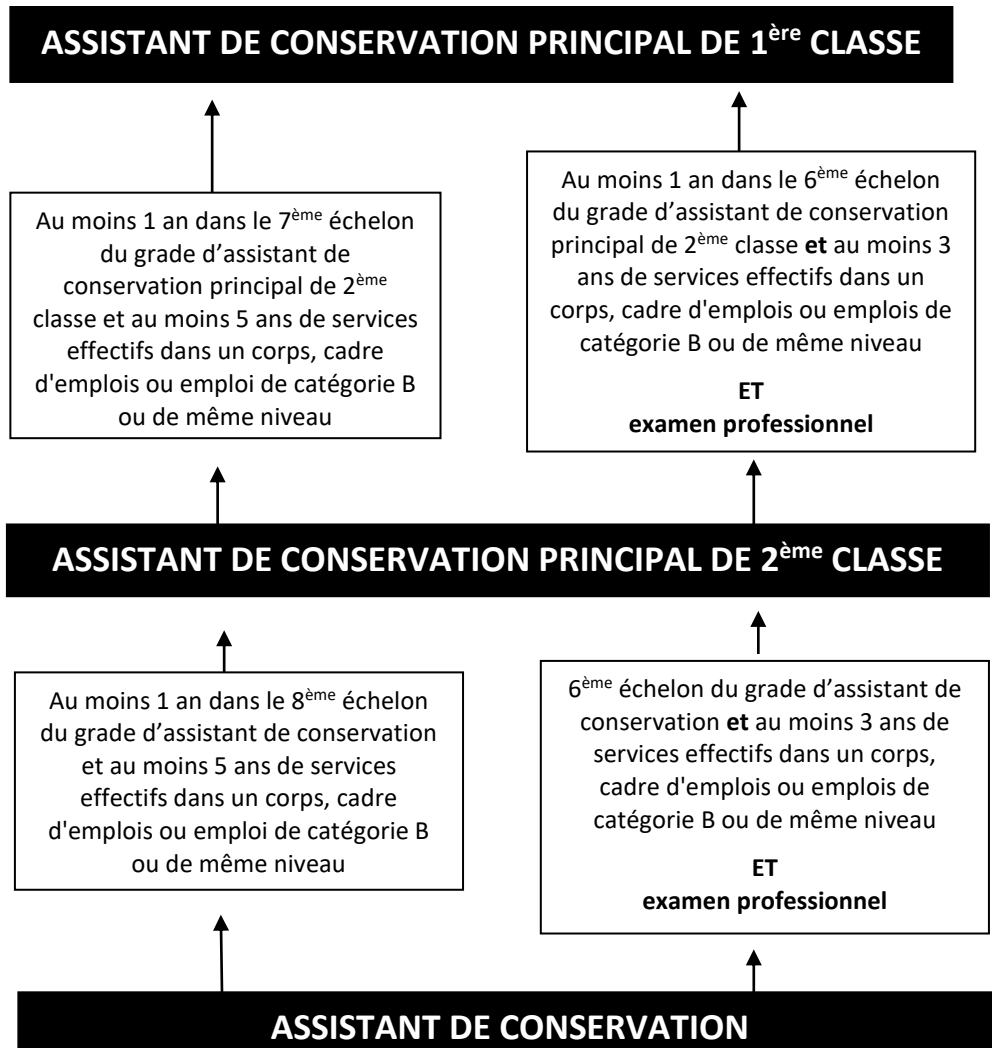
ASSISTANT DE CONSERVATION PRINCIPAL DE 1$^{ère}$ CLASSE

Au moins 1 an dans le 7$^{ème}$ échelon du grade d'assistant de conservation principal de 2$^{ème}$ classe et au moins 5 ans de services effectifs dans un corps, cadre d'emplois ou emploi de catégorie B ou de même niveau

Au moins 1 an dans le 6$^{ème}$ échelon du grade d'assistant de conservation principal de 2$^{ème}$ classe **et** au moins 3 ans de services effectifs dans un corps, cadre d'emplois ou emplois de catégorie B ou de même niveau

**ET**
**examen professionnel**

ASSISTANT DE CONSERVATION PRINCIPAL DE 2$^{ème}$ CLASSE

Au moins 1 an dans le 8$^{ème}$ échelon du grade d'assistant de conservation et au moins 5 ans de services effectifs dans un corps, cadre d'emplois ou emploi de catégorie B ou de même niveau

6$^{ème}$ échelon du grade d'assistant de conservation **et** au moins 3 ans de services effectifs dans un corps, cadre d'emplois ou emplois de catégorie B ou de même niveau

**ET**
**examen professionnel**

ASSISTANT DE CONSERVATION